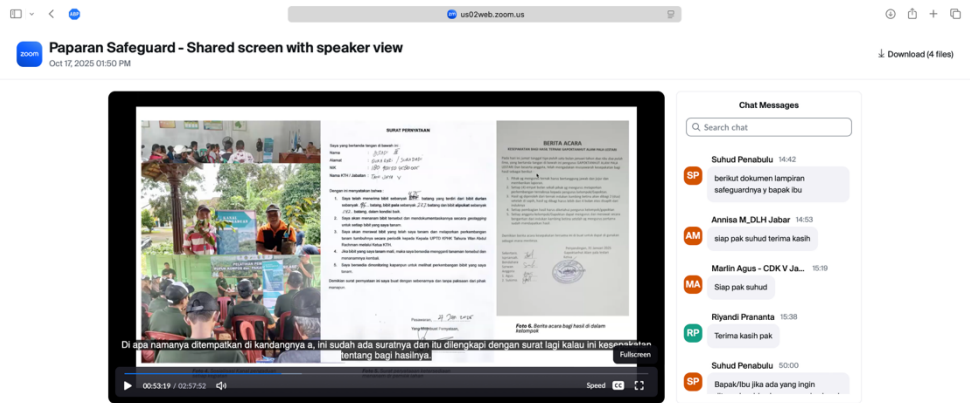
us02web.zoom.us

Paparan Safeguard - Shared screen with speaker view
Oct 17, 2025 01:50 PM

Download (4 files)

SURAT PERNYATAAN

BERITA ACARA

Foto 6. Berita acara bagi hasil di dalam kelompok

Di apa namanya ditempatkan di kandangnya a, ini sudah ada suratnya dan itu dilengkapi dengan surat lagi kalau ini kesepakatan tentang bagi hasilnya.

Fullscreen

00:53:19 / 02:57:52

Speed CC

Chat Messages

Search chat

SP Suhud Penabulu 14:42
berikut dokumen lampiran safeguardnya y bapak ibu

AM Annisa M_DLH Jabar 14:53
siap pak suhud terima kasih

MA Marlin Agus - CDK V Ja... 15:19
Siap pak suhud

RP Riyandi Prananta 15:38
Terima kasih pak

SP Suhud Penabulu 50:00
Bapak/Ibu jika ada yang ingin